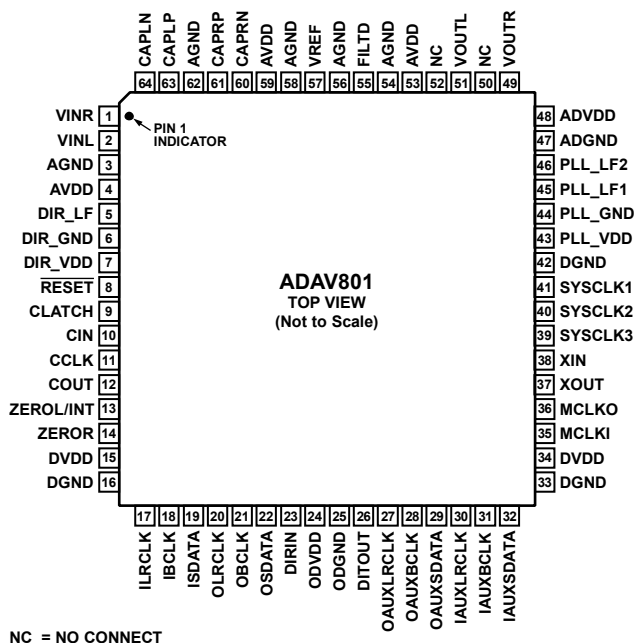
CAPLN 64
CAPLP 63
AGND 62
CAPRP 61
CAPRN 60
AVDD 59
AGND 58
VREF 57
AGND 56
FILTD 55
AGND 54
AVDD 53
NC 52
VOUTL 51
NC 50
VOUTR 49

VINR 1
VINL 2
AGND 3
AVDD 4
DIR_LF 5
DIR_GND 6
DIR_VDD 7
$\overline{\text{RESET}}$ 8
CLATCH 9
CIN 10
CCLK 11
COUT 12
ZEROL/INT 13
ZEROR 14
DVDD 15
DGND 16

PIN 1 INDICATOR

ADAV801
TOP VIEW
(Not to Scale)

48 ADVDD
47 ADGND
46 PLL_LF2
45 PLL_LF1
44 PLL_GND
43 PLL_VDD
42 DGND
41 SYSCLK1
40 SYSCLK2
39 SYSCLK3
38 XIN
37 XOUT
36 MCLKO
35 MCLKI
34 DVDD
33 DGND

17 ILRCLK
18 IBCLK
19 ISDATA
20 OLRCLK
21 OBCLK
22 OSDATA
23 DIRIN
24 ODVDD
25 ODGND
26 DITOUT
27 OAUXLRCLK
28 OAUXBCLK
29 OAUXSDATA
30 IAUXLRCLK
31 IAUXBCLK
32 IAUXSDATA

NC = NO CONNECT